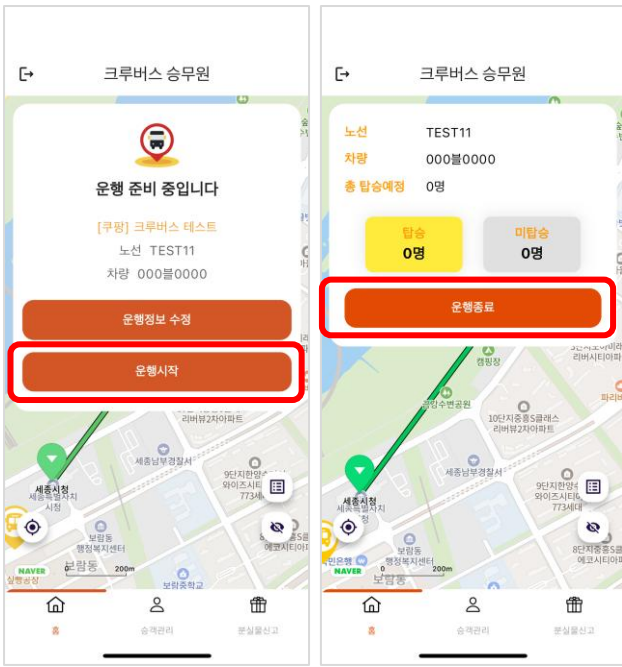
크루버스 승무원

운행 준비 중입니다

[쿠팡] 크루버스 테스트

노선 TEST11

차량 000블0000

운행정보 수정

운행시작

리버뷰2차아파트

세종남부경찰서

9단지한양수자인와이즈시티아파트 773세

세종시청 세종특별자치시청

보람동 행정복지센터

보람동

200m

보람중학교

NAVER

홈

승객관리

분실물신고

크루버스 승무원

노선 TEST11

차량 000블0000

총 탑승예정 0명

탑승 0명

미탑승 0명

운행종료

리버시티아파

캠핑장

파리바

금강수변공원

10단지중흥S클래스 리버뷰2차아파트

세종남부경찰서

9단지한양수자인와이즈시티아 773세

세종시청 세종특별자치시청

보람동 행정복지센터

보람동

200m

8단지중흥S클래스 에코시티아파

NAVER

홈

승객관리

분실물신고